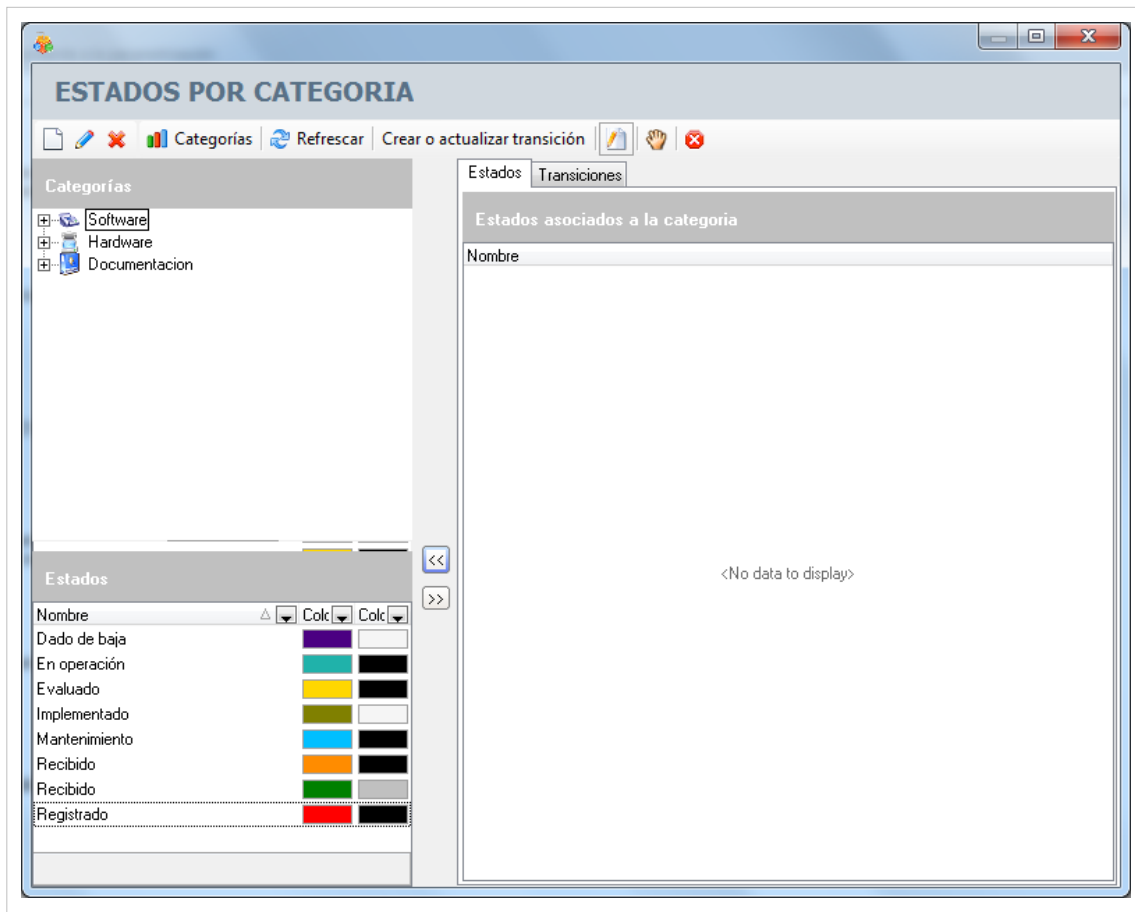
ESTADOS POR CATEGORIA

Categorías | Refrescar | Crear o actualizar transición

Categorías

Software
Hardware
Documentacion

Estados

| Nombre | Colc | Colc |
|---|---|---|
| Dado de baja | | |
| En operación | | |
| Evaluado | | |
| Implementado | | |
| Mantenimiento | | |
| Recibido | | |
| Recibido | | |
| Registrado | | |

<<
>>

Estados | Transiciones

Estados asociados a la categoria

Nombre

<No data to display>